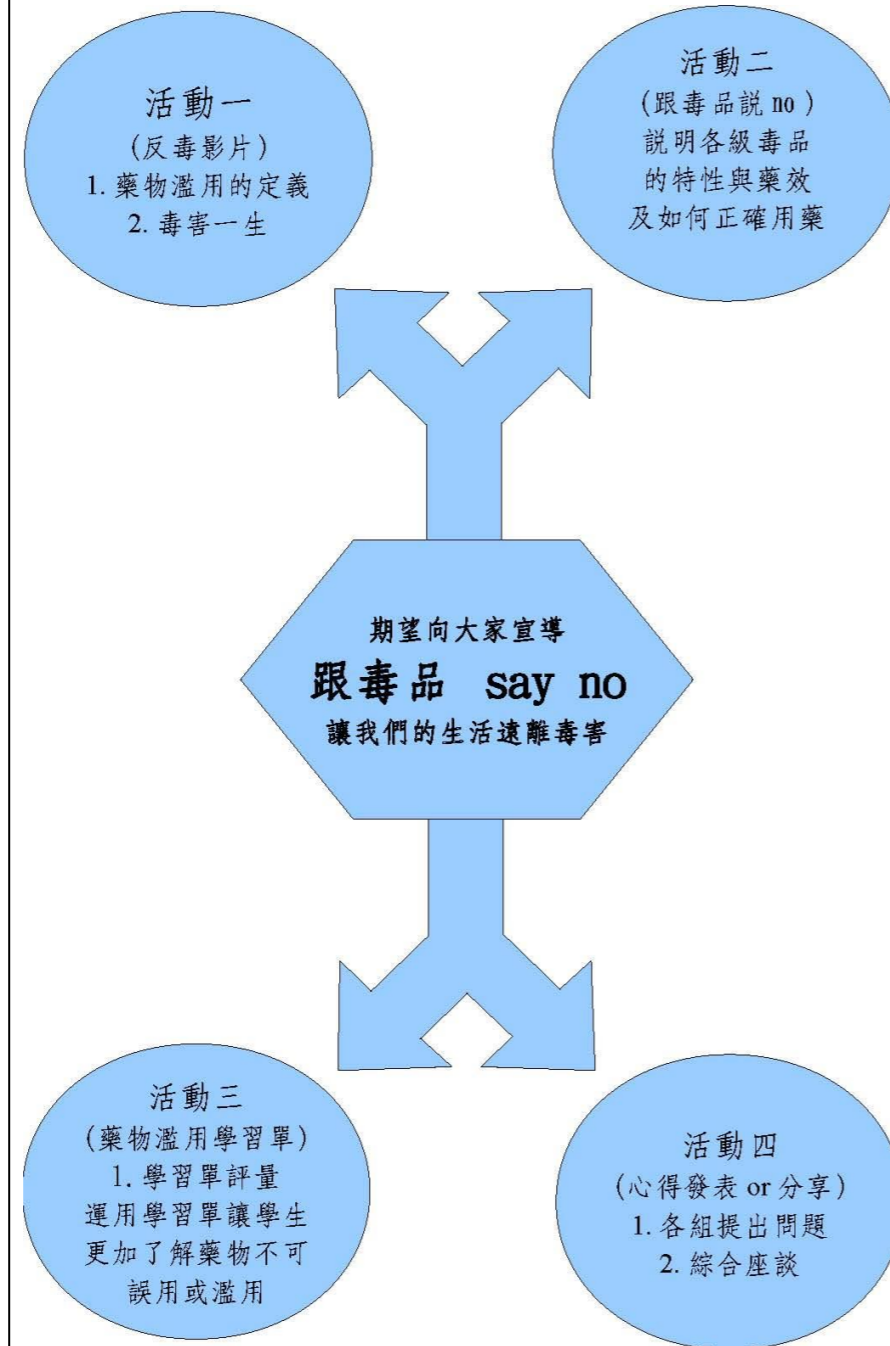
活動一
(反毒影片)
1. 藥物濫用的定義
2. 毒害一生

活動二
(跟毒品說 no )
說明各級毒品
的特性與藥效
及如何正確用藥

期望向大家宣導
跟毒品 say no
讓我們的生活遠離毒害

活動三
(藥物濫用學習單)
1. 學習單評量
運用學習單讓學生
更加了解藥物不可
誤用或濫用

活動四
(心得發表 or 分享)
1. 各組提出問題
2. 綜合座談